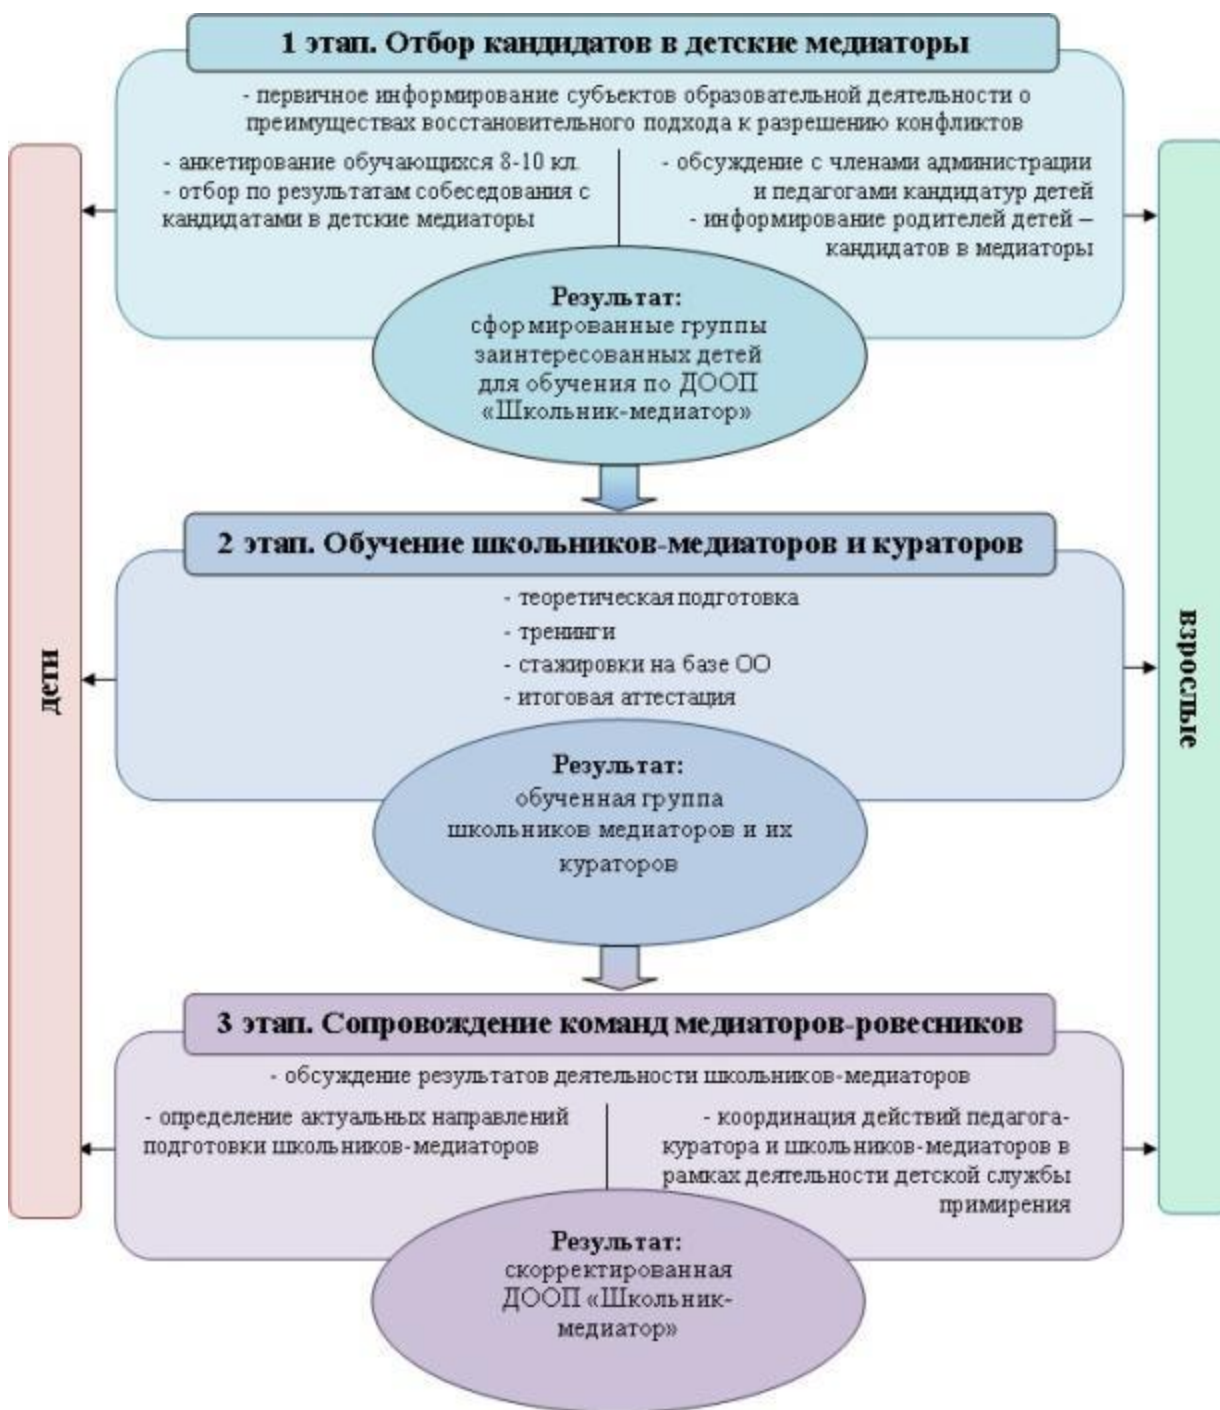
1 этап. Отбор кандидатов в детские медиаторы

- первичное информирование субъектов образовательной деятельности о преимуществах восстановительного подхода к разрешению конфликтов

- анкетирование обучающихся 8-10 кл.
- отбор по результатам собеседования с кандидатами в детские медиаторы

- обсуждение с членами администрации и педагогами кандидатур детей
- информирование родителей детей – кандидатов в медиаторы

Результат:
сформированные группы заинтересованных детей для обучения по ДООП «Школьник-медиатор»

2 этап. Обучение школьников-медиаторов и кураторов

- теоретическая подготовка
- тренинги
- стажировки на базе ОО
- итоговая аттестация

Результат:
обученная группа школьников медиаторов и их кураторов

3 этап. Сопровождение команд медиаторов-ровесников

- обсуждение результатов деятельности школьников-медиаторов

- определение актуальных направлений подготовки школьников-медиаторов

- координация действий педагога-куратора и школьников-медиаторов в рамках деятельности детской службы примирения

Результат:
скорректированная ДООП «Школьник-медиатор»

дети

взрослые